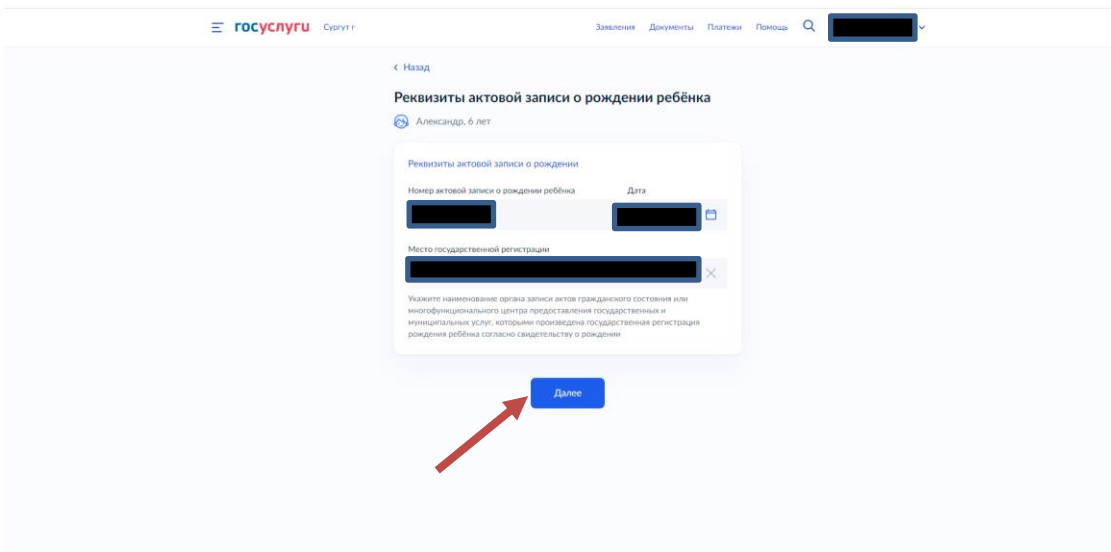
госуслуги Сургут г

Заявления Документы Платежи Помощь

< Назад

Реквизиты актовой записи о рождении ребёнка

Александр, 6 лет

Реквизиты актовой записи о рождении

Номер актовой записи о рождении ребёнка

Дата

Место государственной регистрации

Укажите наименование органа записи актов гражданского состояния или многофункционального центра предоставления государственных и муниципальных услуг, которым произведена государственная регистрация рождения ребёнка согласно свидетельству о рождении

Далее